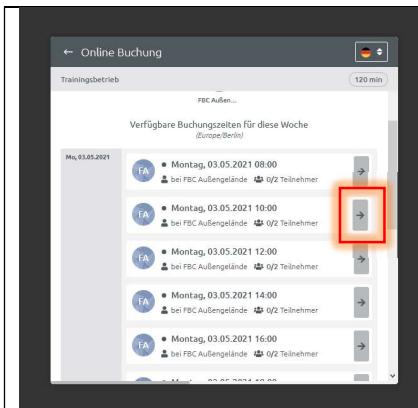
← Online Buchung

Trainingsbetrieb

120 min

FBC Außen...

Verfügbare Buchungszeiten für diese Woche
(Europe/Berlin)

Mo, 03.05.2021

FA
• Montag, 03.05.2021 08:00
bei FBC Außengelände 0/2 Teilnehmer
→

FA
• Montag, 03.05.2021 10:00
bei FBC Außengelände 0/2 Teilnehmer
→

FA
• Montag, 03.05.2021 12:00
bei FBC Außengelände 0/2 Teilnehmer
→

FA
• Montag, 03.05.2021 14:00
bei FBC Außengelände 0/2 Teilnehmer
→

FA
• Montag, 03.05.2021 16:00
bei FBC Außengelände 0/2 Teilnehmer
→

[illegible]